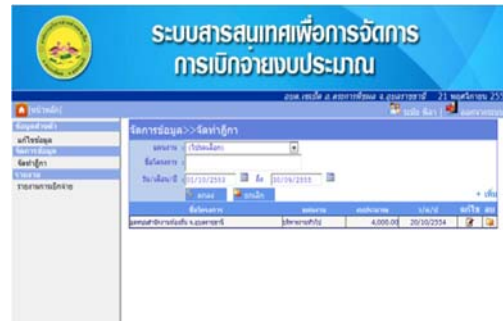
ระบบสารสนเทศเพื่อการจัดการ
การเบิกจ่ายงบประมาณ

อบต. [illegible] อ. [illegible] จ.อุบลราชธานี 21 พฤศจิกายน 25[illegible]

[หน้าหลัก]

ข้อมูลพื้นฐาน
แก้ไขข้อมูล
จัดการข้อมูล
จัดทำฎีกา
รายงาน
รายงานการเบิกจ่าย

จัดการข้อมูล>>จัดทำฎีกา

แผนงาน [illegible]
ชื่อโครงการ
วัน/เดือน/ปี 01/10/2553 ถึง 30/09/2555
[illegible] ยกเลิก

| ชื่อโครงการ | แผนงาน | งบประมาณ | ว/ด/ป | แก้ไข | ลบ |
|---|---|---|---|---|---|
| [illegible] จ.อุบลราชธานี | บริหารงานทั่วไป | 4,000.00 | 20/10/2554 | | |